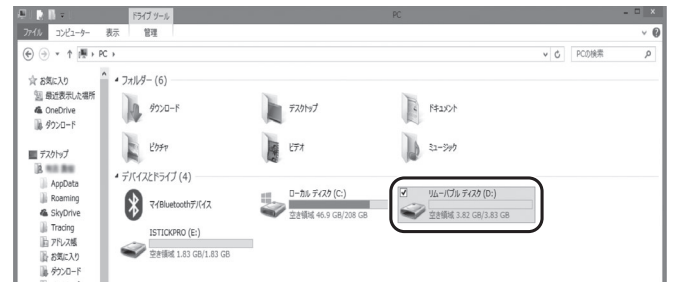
ドライブ ツール
PC
ファイル コンピューター 表示 管理
PC ›
PCの検索
☆ お気に入り
最近表示した場所
OneDrive
ダウンロード
デスクトップ
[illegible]
AppData
Roaming
SkyDrive
Tracing
アドレス帳
お気に入り
ダウンロード
フォルダー (6)
ダウンロード
デスクトップ
ドキュメント
ピクチャ
ビデオ
ミュージック
デバイスとドライブ (4)
マイBluetoothデバイス
ローカル ディスク (C:)
空き領域 46.9 GB/208 GB
リムーバブル ディスク (D:)
空き領域 3.82 GB/3.83 GB
ISTICKPRO (E:)
空き領域 1.83 GB/1.83 GB